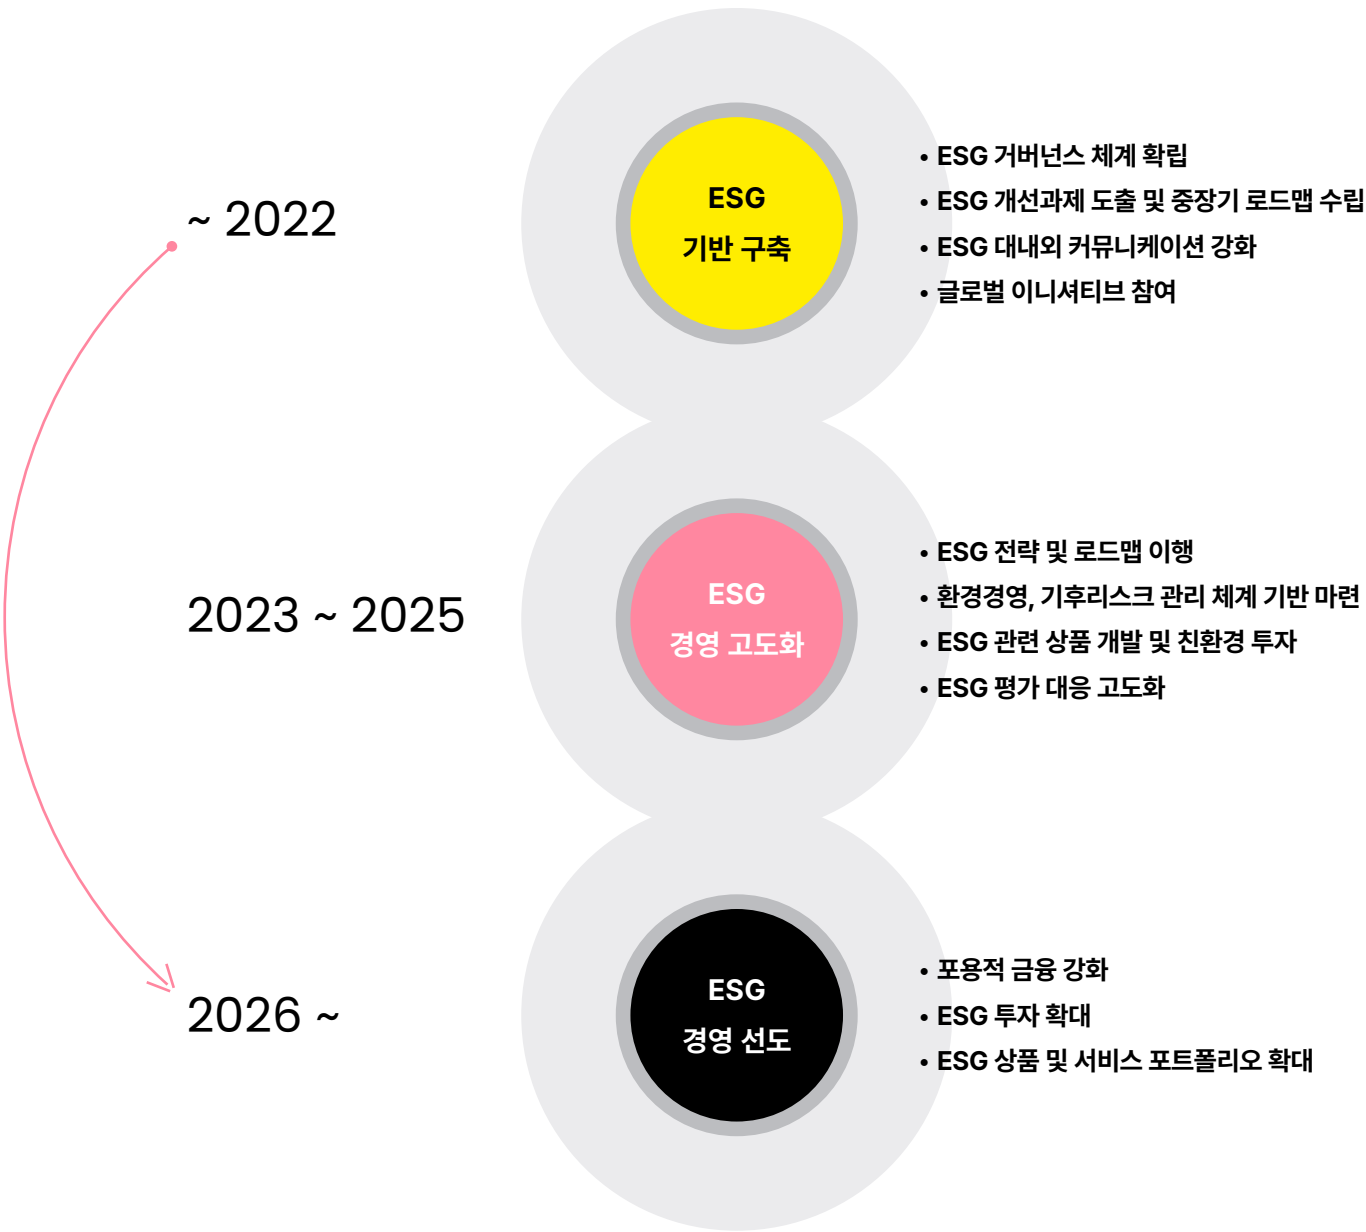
~ 2022

ESG
기반 구축

• ESG 거버넌스 체계 확립
• ESG 개선과제 도출 및 중장기 로드맵 수립
• ESG 대내외 커뮤니케이션 강화
• 글로벌 이니셔티브 참여

2023 ~ 2025

ESG
경영 고도화

• ESG 전략 및 로드맵 이행
• 환경경영, 기후리스크 관리 체계 기반 마련
• ESG 관련 상품 개발 및 친환경 투자
• ESG 평가 대응 고도화

2026 ~

ESG
경영 선도

• 포용적 금융 강화
• ESG 투자 확대
• ESG 상품 및 서비스 포트폴리오 확대